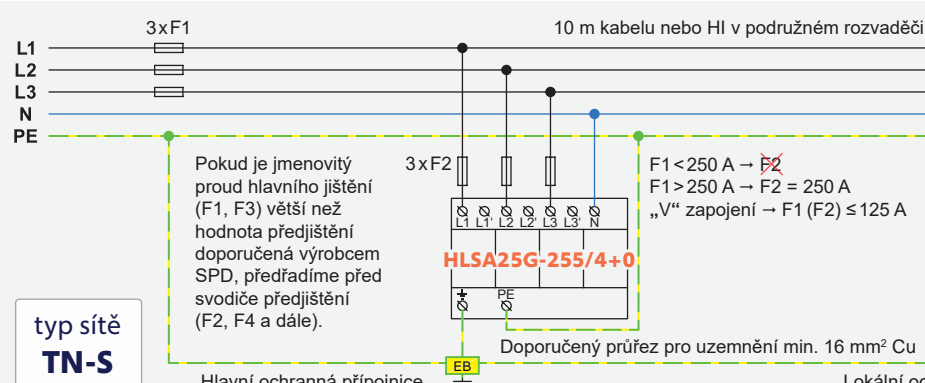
3 x F1

10 m kabelu nebo HI v podružném rozvaděči

L1
L2
L3
N
PE

3 x F2

Pokud je jmenovitý proud hlavního jištění (F1, F3) větší než hodnota předjištění doporučená výrobcem SPD, předřadíme před svodiče předjištění (F2, F4 a dále).

F1 < 250 A → F2
F1 > 250 A → F2 = 250 A
„V" zapojení → F1 (F2) ≤ 125 A

L1 L1' L2 L2' L3 L3' N

HLSA25G-255/4+0

PE

Doporučený průřez pro uzemnění min. 16 mm$^2$ Cu

typ sítě
TN-S

EB

Hlavní ochranná přípojnice

Lokální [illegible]